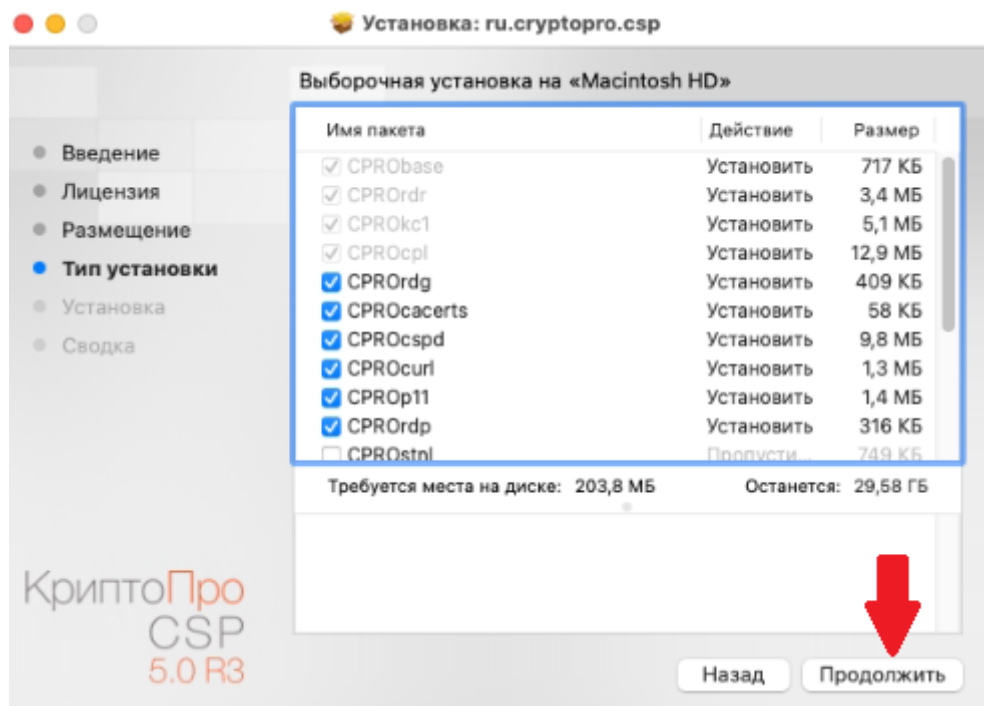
Установка: ru.cryptopro.csp

Выборочная установка на «Macintosh HD»

Введение
Лицензия
Размещение
Тип установки
Установка
Сводка

| Имя пакета | Действие | Размер |
|---|---|---|
| CPRObase | Установить | 717 КБ |
| CPROrdr | Установить | 3,4 МБ |
| CPROkc1 | Установить | 5,1 МБ |
| CPROcpl | Установить | 12,9 МБ |
| CPROrdg | Установить | 409 КБ |
| CPROcacerts | Установить | 58 КБ |
| CPROcspd | Установить | 9,8 МБ |
| CPROcurl | Установить | 1,3 МБ |
| CPROp11 | Установить | 1,4 МБ |
| CPROrdp | Установить | 316 КБ |
| CPROstnl | Пропусти... | 749 КБ |

Требуется места на диске: 203,8 МБ
Останется: 29,58 ГБ

КриптоПро CSP 5.0 R3

Назад
Продолжить